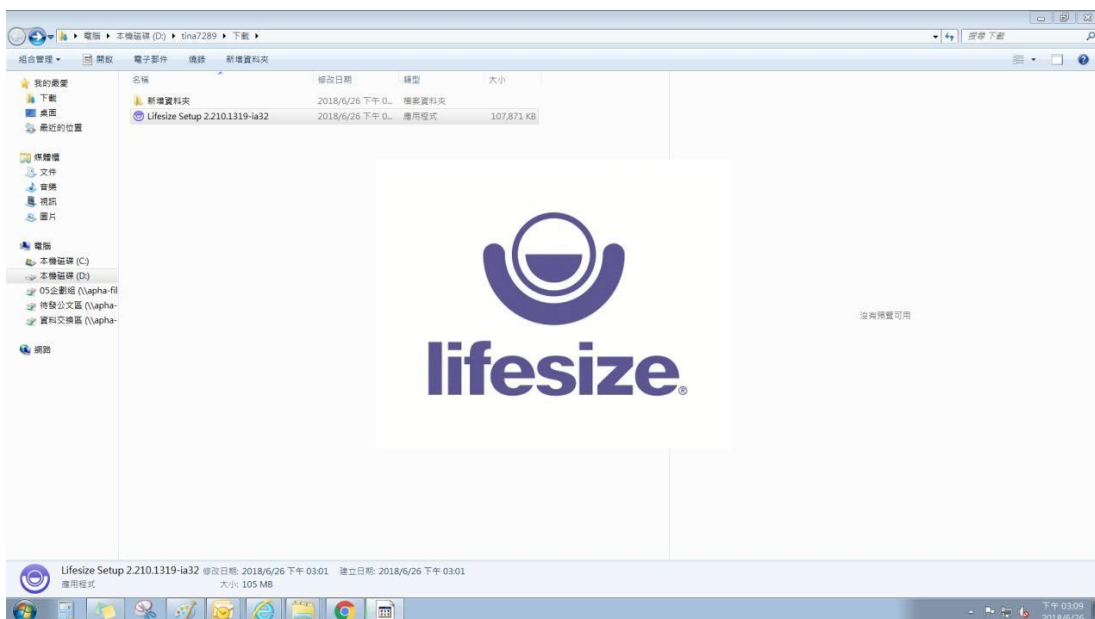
電腦 ▸ 本機磁碟 (D:) ▸ tina7289 ▸ 下載 ▸

搜尋 下載

組合管理 ▾ 開啟 電子郵件 燒錄 新增資料夾

我的最愛
下載
桌面
最近的位置

媒體櫃
文件
音樂
視訊
圖片

電腦
本機磁碟 (C:)
本機磁碟 (D:)
05企劃組 (\\apha-fil
待發公文區 (\\apha-
資料交換區 (\\apha-

網路

| 名稱 | 修改日期 | 類型 | 大小 |
|---|---|---|---|
| 新增資料夾 | 2018/6/26 下午 0... | 檔案資料夾 | |
| Lifesize Setup 2.210.1319-ia32 | 2018/6/26 下午 0... | 應用程式 | 107,871 KB |

lifesize®

沒有預覽可用

Lifesize Setup 2.210.1319-ia32 修改日期: 2018/6/26 下午 03:01 建立日期: 2018/6/26 下午 03:01
應用程式 大小: 105 MB

下午 03:09
2018/6/26